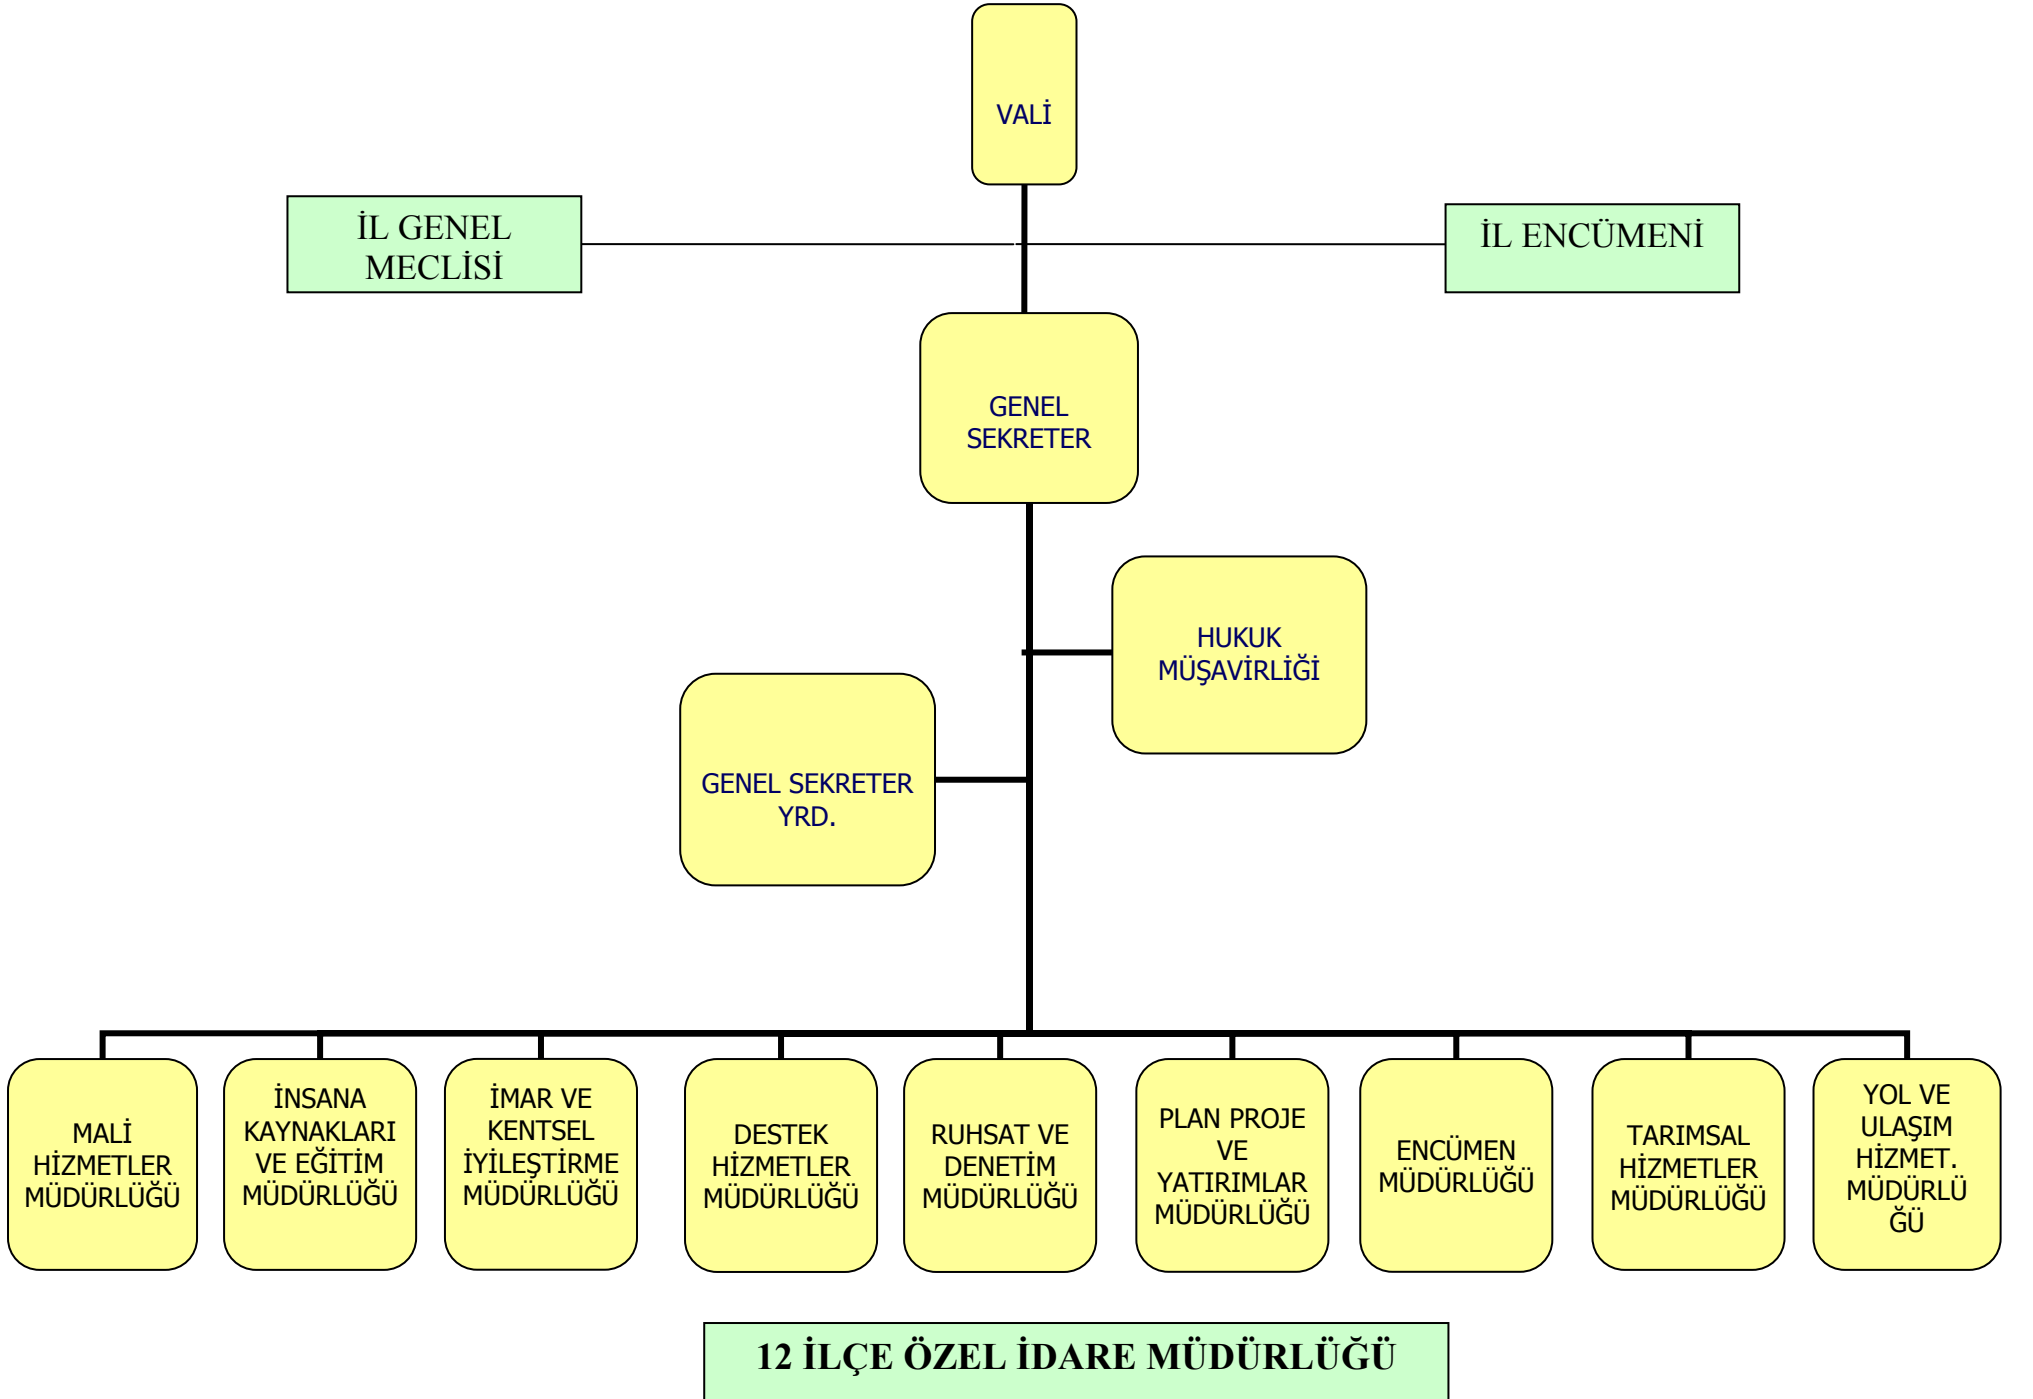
VALİ

İL GENEL MECLİSİ

İL ENCÜMENİ

GENEL SEKRETER

HUKUK MÜŞAVİRLİĞİ

GENEL SEKRETER YRD.

MALİ HİZMETLER MÜDÜRLÜĞÜ

İNSANA KAYNAKLARI VE EĞİTİM MÜDÜRLÜĞÜ

İMAR VE KENTSEL İYİLEŞTİRME MÜDÜRLÜĞÜ

DESTEK HİZMETLER MÜDÜRLÜĞÜ

RUHSAT VE DENETİM MÜDÜRLÜĞÜ

PLAN PROJE VE YATIRIMLAR MÜDÜRLÜĞÜ

ENCÜMEN MÜDÜRLÜĞÜ

TARIMSAL HİZMETLER MÜDÜRLÜĞÜ

YOL VE ULAŞIM HİZMET. MÜDÜRLÜ ĞÜ

12 İLÇE ÖZEL İDARE MÜDÜRLÜĞÜ